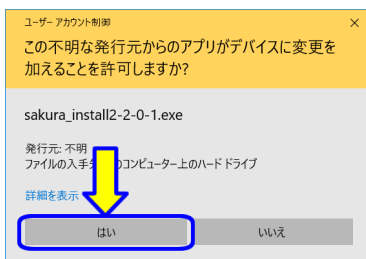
ユーザー アカウント制御

×

この不明な発行元からのアプリがデバイスに変更を加えることを許可しますか?

sakura_install2-2-0-1.exe

発行元: 不明
ファイルの入手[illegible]のコンピューター上のハード ドライブ

詳細を表示

はい

いいえ